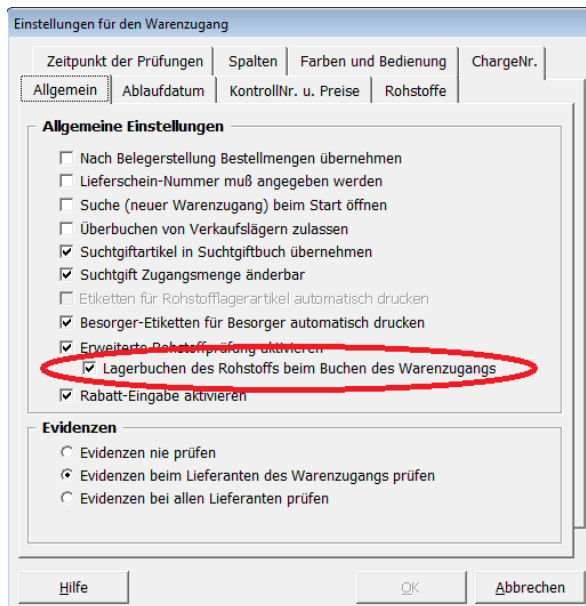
Einstellungen für den Warenzugang

Zeitpunkt der Prüfungen | Spalten | Farben und Bedienung | ChargeNr.
Allgemein | Ablaufdatum | KontrollNr. u. Preise | Rohstoffe

Allgemeine Einstellungen

☐ Nach Belegerstellung Bestellmengen übernehmen
☐ Lieferschein-Nummer muß angegeben werden
☐ Suche (neuer Warenzugang) beim Start öffnen
☐ Überbuchen von Verkaufslägern zulassen
☑ Suchtgiftartikel in Suchtgiftbuch übernehmen
☑ Suchtgift Zugangsmenge änderbar
☐ Etiketten für Rohstofflagerartikel automatisch drucken
☑ Besorger-Etiketten für Besorger automatisch drucken
☑ Erweiterte Rohstoffprüfung aktivieren
☑ Lagerbuchen des Rohstoffs beim Buchen des Warenzugangs
☑ Rabatt-Eingabe aktivieren

Evidenzen

○ Evidenzen nie prüfen
● Evidenzen beim Lieferanten des Warenzugangs prüfen
○ Evidenzen bei allen Lieferanten prüfen

Hilfe | OK | Abbrechen